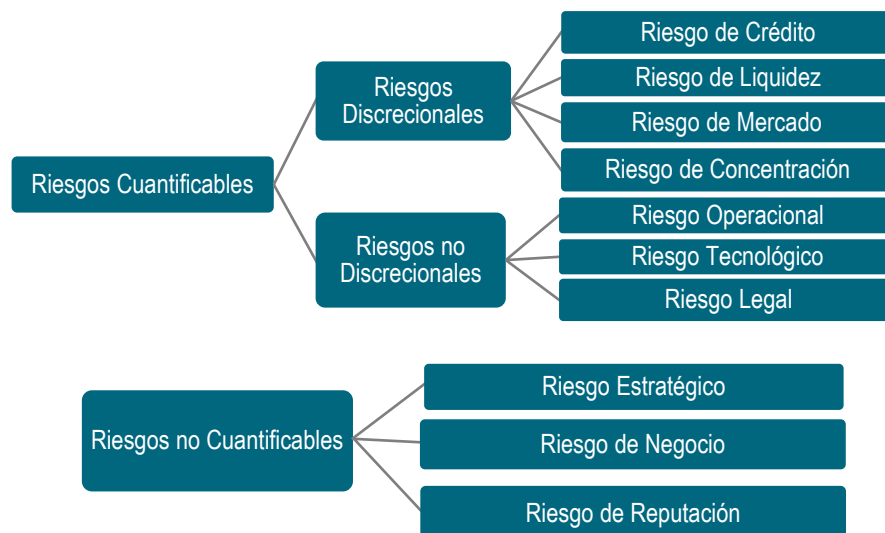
Riesgos Cuantificables

Riesgos Discrecionales

Riesgo de Crédito

Riesgo de Liquidez

Riesgo de Mercado

Riesgo de Concentración

Riesgos no Discrecionales

Riesgo Operacional

Riesgo Tecnológico

Riesgo Legal

Riesgos no Cuantificables

Riesgo Estratégico

Riesgo de Negocio

Riesgo de Reputación